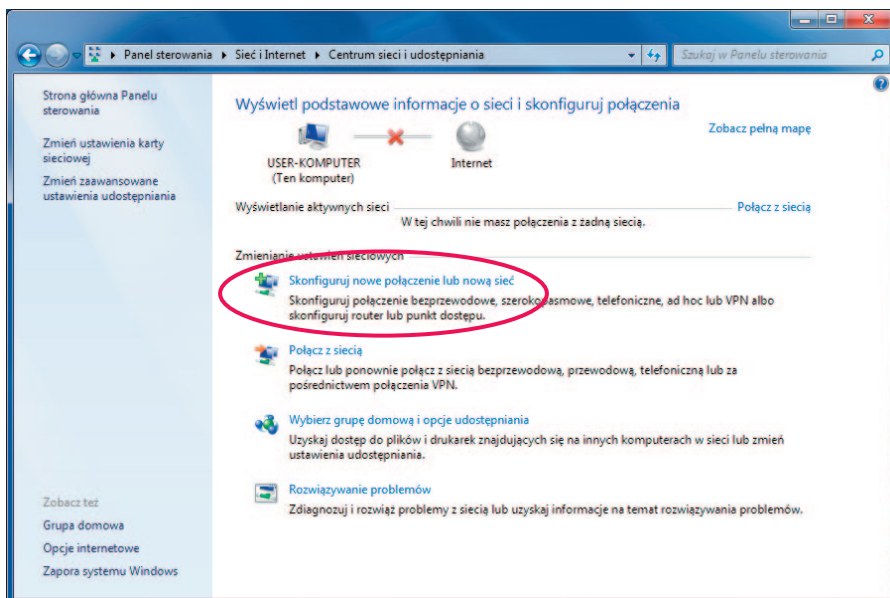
▸ Panel sterowania ▸ Sieć i Internet ▸ Centrum sieci i udostępniania

Szukaj w Panelu sterowania

Strona główna Panelu sterowania

Zmień ustawienia karty sieciowej

Zmień zaawansowane ustawienia udostępniania

Zobacz też

Grupa domowa

Opcje internetowe

Zapora systemu Windows

Wyświetl podstawowe informacje o sieci i skonfiguruj połączenia

Zobacz pełną mapę

USER-KOMPUTER (Ten komputer)

Internet

Wyświetlanie aktywnych sieci

Połącz z siecią

W tej chwili nie masz połączenia z żadną siecią.

Zmienianie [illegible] sieciowych

Skonfiguruj nowe połączenie lub nową sieć

Skonfiguruj połączenie bezprzewodowe, szeroko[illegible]asmowe, telefoniczne, ad hoc lub VPN albo skonfiguruj router lub punkt dostępu.

Połącz z siecią

Połącz lub ponownie połącz z siecią bezprzewodową, przewodową, telefoniczną lub za pośrednictwem połączenia VPN.

Wybierz grupę domową i opcje udostępniania

Uzyskaj dostęp do plików i drukarek znajdujących się na innych komputerach w sieci lub zmień ustawienia udostępniania.

Rozwiązywanie problemów

Zdiagnozuj i rozwiąż problemy z siecią lub uzyskaj informacje na temat rozwiązywania problemów.